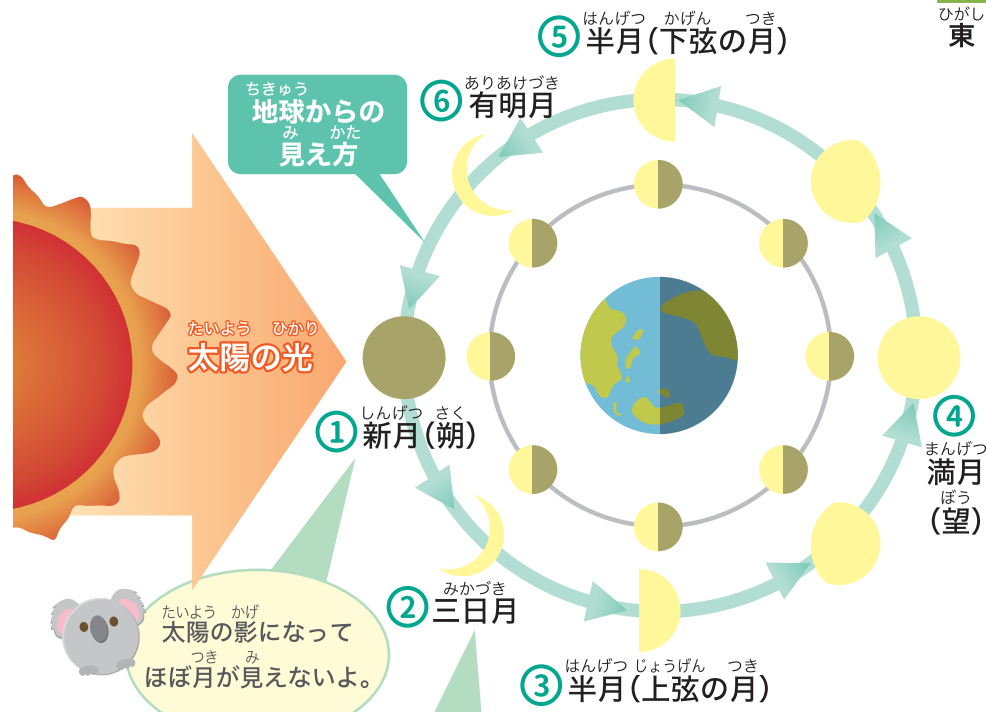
⑤ はんげつ　かげん　つき
半月(下弦の月)

ひがし
東

ちきゅう
地球からの
み　かた
見え方

⑥ ありあけづき
有明月

たいよう　ひかり
太陽の光

① しんげつ　さく
新月(朔)

④ まんげつ
満月
ぼう
(望)

② みかづき
三日月

たいよう　かげ
太陽の影になって
つき　み
ほぼ月が見えないよ。

③ はんげつ　じょうげん　つき
半月(上弦の月)